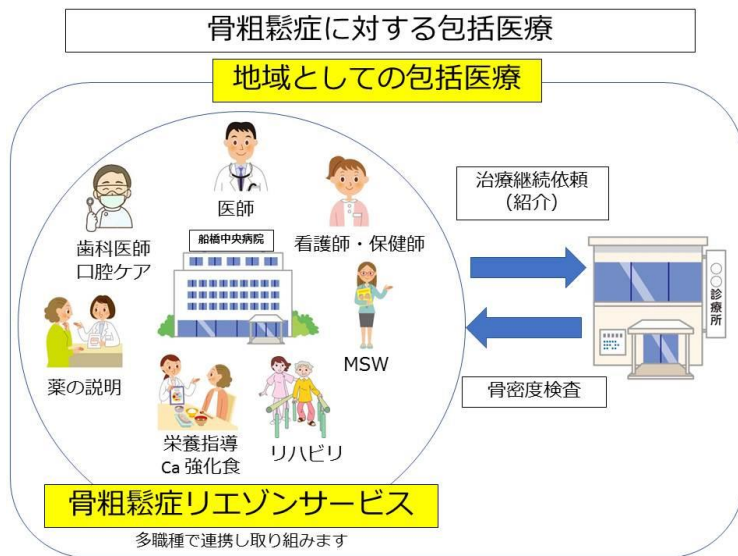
骨粗鬆症に対する包括医療

地域としての包括医療

医師

歯科医師
口腔ケア

船橋中央病院

看護師・保健師

薬の説明

MSW

栄養指導
Ca 強化食

リハビリ

治療継続依頼
（紹介）

○○診療所

骨密度検査

骨粗鬆症リエゾンサービス

多職種で連携し取り組みます